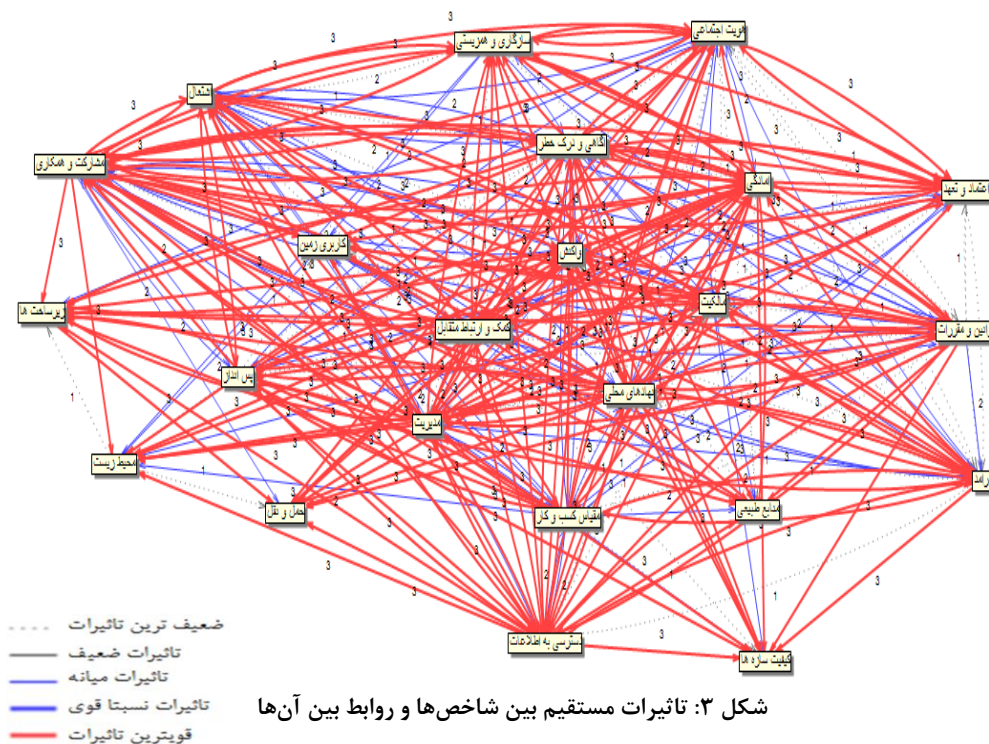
سازگاری و همزیستی
هویت اجتماعی
اشتغال
مشارکت و همکاری
آگاهی و درک خطر
اعتماد و تعهد
امنیت
کاربری زمین
زیرساخت ها
واکنش
مالکیت
قوانین و مقررات
کمک و ارتباط متقابل
پس انداز
نهادهای محلی
مدیریت
محیط زیست
درآمد
حمل و نقل
مقیاس کسب و کار
منابع طبیعی
دسترسی به اطلاعات
کیفیت سازه ها

ضعیف ترین تاثیرات
تاثیرات ضعیف
تاثیرات میانه
تاثیرات نسبتا قوی
قویترین تاثیرات

شکل ۳: تاثیرات مستقیم بین شاخص‌ها و روابط بین آن‌ها